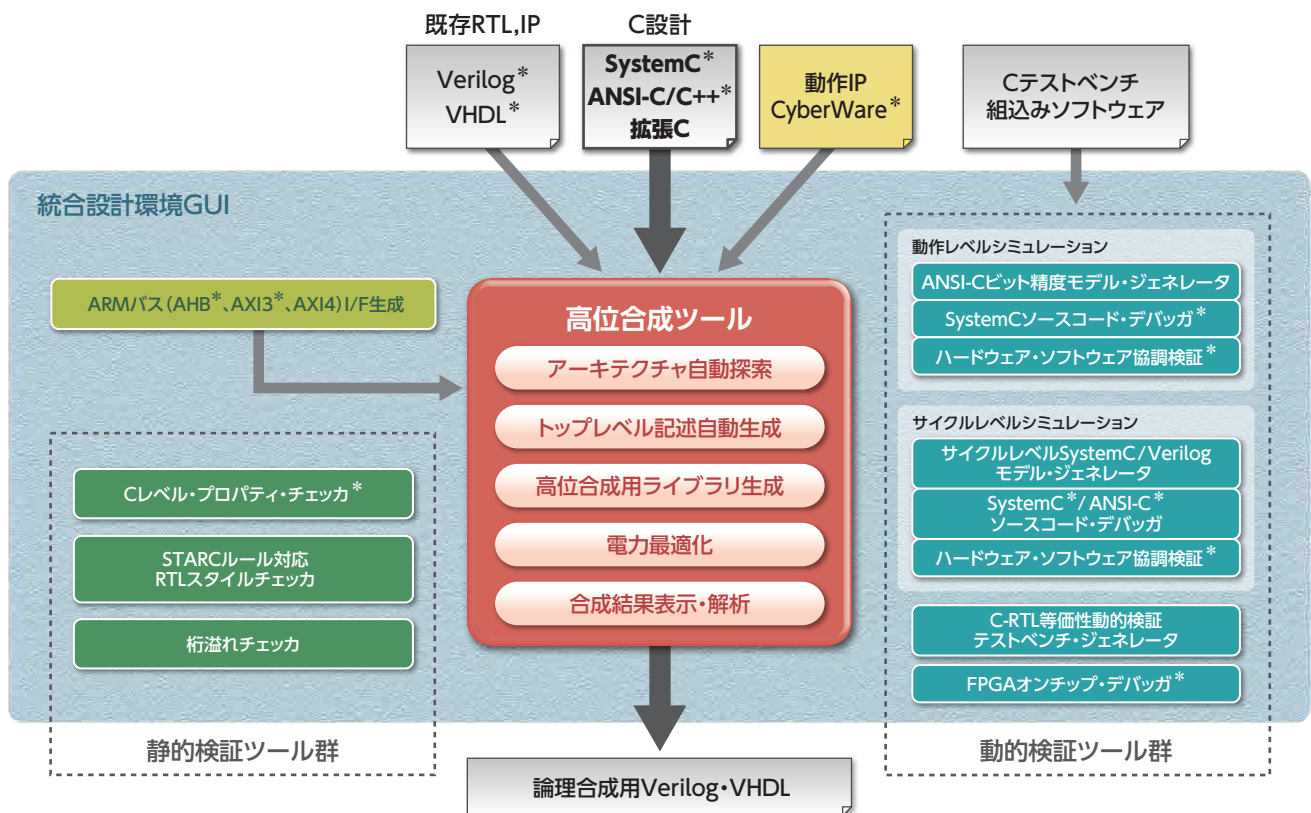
既存RTL,IP

Verilog＊
VHDL＊

C設計

SystemC＊
ANSI-C/C++＊
拡張C

動作IP
CyberWare＊

Cテストベンチ
組込みソフトウェア

統合設計環境GUI

ARMバス（AHB＊、AXI3＊、AXI4）I/F生成

高位合成ツール

アーキテクチャ自動探索

トップレベル記述自動生成

高位合成用ライブラリ生成

電力最適化

合成結果表示・解析

Cレベル・プロパティ・チェッカ＊

STARCルール対応
RTLスタイルチェッカ

桁溢れチェッカ

静的検証ツール群

動作レベルシミュレーション

ANSI-Cビット精度モデル・ジェネレータ

SystemCソースコード・デバッガ＊

ハードウェア・ソフトウェア協調検証＊

サイクルレベルシミュレーション

サイクルレベルSystemC/Verilog
モデル・ジェネレータ

SystemC＊/ ANSI-C＊
ソースコード・デバッガ

ハードウェア・ソフトウェア協調検証＊

C-RTL等価性動的検証
テストベンチ・ジェネレータ

FPGAオンチップ・デバッガ＊

動的検証ツール群

論理合成用Verilog・VHDL